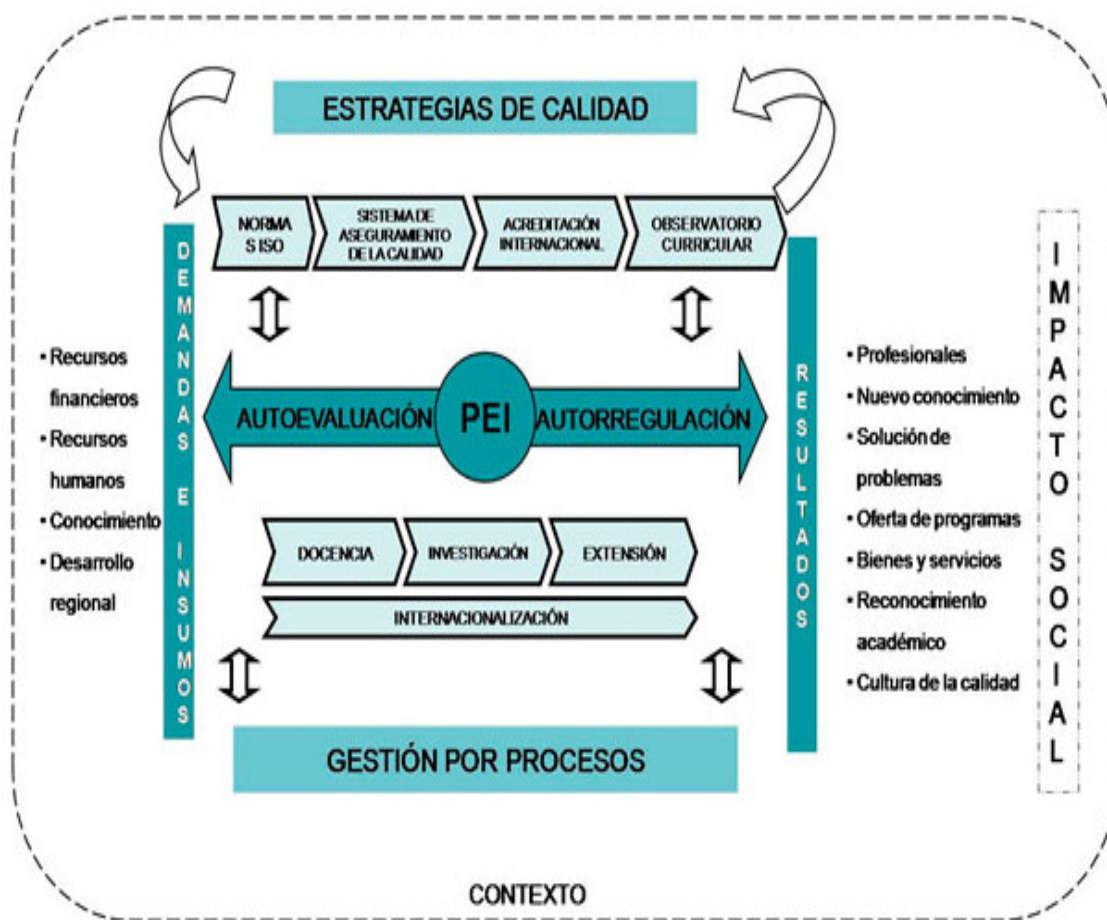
ESTRATEGIAS DE CALIDAD

NORMA S ISO

SISTEMA DE ASEGURAMIENTO DE LA CALIDAD

ACREDITACIÓN INTERNACIONAL

OBSERVATORIO CURRICULAR

DEMANDAS E INSUMOS

• Recursos financieros
• Recursos humanos
• Conocimiento
• Desarrollo regional

AUTOEVALUACIÓN

PEI

AUTORREGULACIÓN

RESULTADOS

• Profesionales
• Nuevo conocimiento
• Solución de problemas
• Oferta de programas
• Bienes y servicios
• Reconocimiento académico
• Cultura de la calidad

IMPACTO SOCIAL

DOCENCIA

INVESTIGACIÓN

EXTENSIÓN

INTERNACIONALIZACIÓN

GESTIÓN POR PROCESOS

CONTEXTO